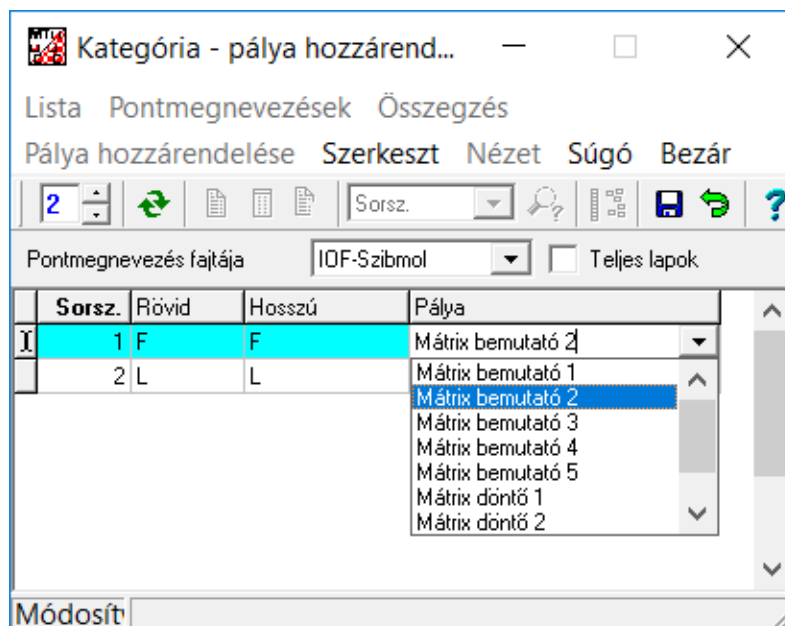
Kategória - pálya hozzárend...

Lista Pontmegnevezések Összegzés

Pálya hozzárendelése Szerkeszt Nézet Súgó Bezár

2 Sorsz.

Pontmegnevezés fajtája IOF-Szibmol Teljes lapok

| Sorsz. | Rövid | Hosszú | Pálya |
|---|---|---|---|
| 1 | F | F | Mátrix bemutató 2 |
| 2 | L | L | |

Mátrix bemutató 1
Mátrix bemutató 2
Mátrix bemutató 3
Mátrix bemutató 4
Mátrix bemutató 5
Mátrix döntő 1
Mátrix döntő 2

Módosít